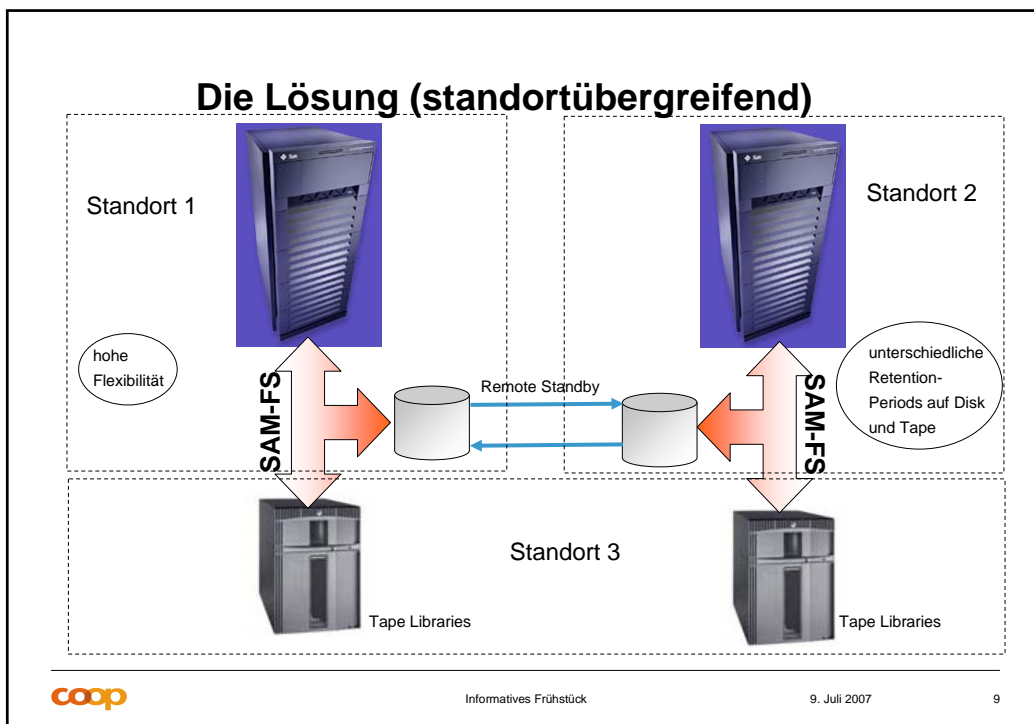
Die Lösung (standortübergreifend)

Standort 1

Standort 2

hohe Flexibilität

unterschiedliche Retention-Periods auf Disk und Tape

SAM-FS

Remote Standby

SAM-FS

Standort 3

Tape Libraries

Tape Libraries

coop

Informatives Frühstück

9. Juli 2007

9